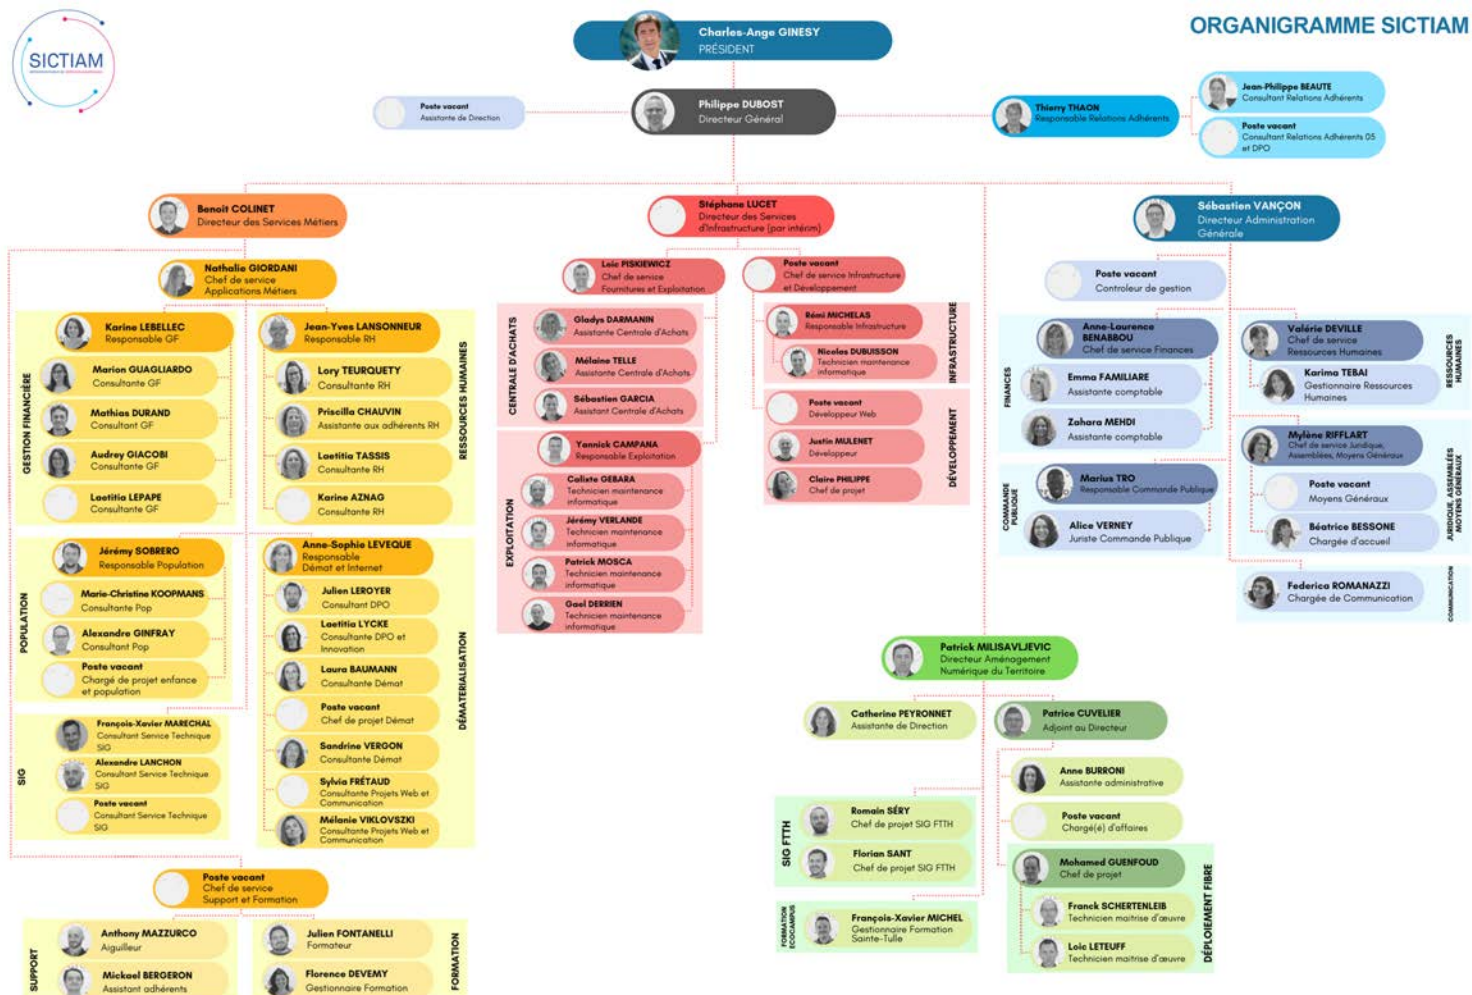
SICTIAM

ORGANIGRAMME SICTIAM

Charles-Ange GINESY
PRÉSIDENT

Poste vacant
Assistante de Direction

Philippe DUBOST
Directeur Général

Thierry THAON
Responsable Relations Adhérents

Jean-Philippe BEAUTE
Consultant Relations Adhérents

Poste vacant
Consultant Relations Adhérents 05 et DPO

Benoit COLINET
Directeur des Services Métiers

Stéphane LUCET
Directeur des Services d'Infrastructure (par intérim)

Sébastien VANÇON
Directeur Administration Générale

Nathalie GIORDANI
Chef de service Applications Métiers

GESTION FINANCIÈRE

Karine LEBELLEC
Responsable GF

Marion GUAGLIARDO
Consultante GF

Mathias DURAND
Consultant GF

Audrey GIACOBI
Consultante GF

Laetitia LEPAPE
Consultante GF

RESSOURCES HUMAINES

Jean-Yves LANSONNEUR
Responsable RH

Lory TEURQUETY
Consultante RH

Priscilla CHAUVIN
Assistante aux adhérents RH

Laetitia TASSIS
Consultante RH

Karine AZNAG
Consultante RH

POPULATION

Jérémy SOBRERO
Responsable Population

Marie-Christine KOOPMANS
Consultante Pop

Alexandre GINFRAY
Consultant Pop

Poste vacant
Chargé de projet enfance et population

DÉMATÉRIALISATION

Anne-Sophie LEVEQUE
Responsable Démat et Internet

Julien LEROYER
Consultant DPO

Laetitia LYCKE
Consultante DPO et Innovation

Laura BAUMANN
Consultante Démat

Poste vacant
Chef de projet Démat

Sandrine VERGON
Consultante Démat

Sylvia FRÉTAUD
Consultante Projets Web et Communication

Mélanie VIKLOVSZKI
Consultante Projets Web et Communication

SIG

François-Xavier MARECHAL
Consultant Service Technique SIG

Alexandre LANCHON
Consultant Service Technique SIG

Poste vacant
Consultant Service Technique SIG

Poste vacant
Chef de service Support et Formation

SUPPORT

Anthony MAZZURCO
Aiguilleur

Mickael BERGERON
Assistant adhérents

FORMATION

Julien FONTANELLI
Formateur

Florence DEVEMY
Gestionnaire Formation

Loic PISKIEWICZ
Chef de service Fournitures et Exploitation

Poste vacant
Chef de service Infrastructure et Développement

CENTRALE D'ACHATS

Gladys DARMANIN
Assistante Centrale d'Achats

Mélanie TELLE
Assistante Centrale d'Achats

Sébastien GARCIA
Assistant Centrale d'Achats

EXPLOITATION

Yannick CAMPANA
Responsable Exploitation

Coliste GEBARA
Technicien maintenance informatique

Jérémy VERLANDE
Technicien maintenance informatique

Patrick MOSCA
Technicien maintenance informatique

Gael DERRIEN
Technicien maintenance informatique

INFRASTRUCTURE

Rémi MICHELAS
Responsable Infrastructure

Nicolas DUBUISSON
Technicien maintenance informatique

DÉVELOPPEMENT

Poste vacant
Développeur Web

Justin MULENET
Développeur

Claire PHILIPPE
Chef de projet

Poste vacant
Contrôleur de gestion

FINANCES

Anne-Laurence BENABBOU
Chef de service Finances

Emma FAMILIARE
Assistante comptable

Zahara MEHDI
Assistante comptable

COMMANDE PUBLIQUE

Marius TRO
Responsable Commande Publique

Alice VERNEY
Juriste Commande Publique

RESSOURCES HUMAINES

Valérie DEVILLE
Chef de service Ressources Humaines

Karima TEBAI
Gestionnaire Ressources Humaines

JURIDIQUE, ASSEMBLÉES, MOYENS GÉNÉRAUX

Mylène RIFFLART
Chef de service Juridique, Assemblées, Moyens Généraux

Poste vacant
Moyens Généraux

Béatrice BESSONE
Chargée d'accueil

COMMUNICATION

Federico ROMANAZZI
Chargée de Communication

Patrick MILISAVLJEVIC
Directeur Aménagement Numérique du Territoire

Catherine PEYRONNET
Assistante de Direction

Patrice CUVELIER
Adjoint au Directeur

Anne BURRONI
Assistante administrative

Poste vacant
Chargé(e) d'affaires

SIG FTTH

Romain SÉRY
Chef de projet SIG FTTH

Florian SANT
Chef de projet SIG FTTH

FORMATION ECOCAMPUS

François-Xavier MICHEL
Gestionnaire Formation Sainte-Tulle

DÉPLOIEMENT FIBRE

Mohamed GUENFOUD
Chef de projet

Franck SCHERTENLEIB
Technicien maitrise d'œuvre

Loic LETEUFF
Technicien maitrise d'œuvre